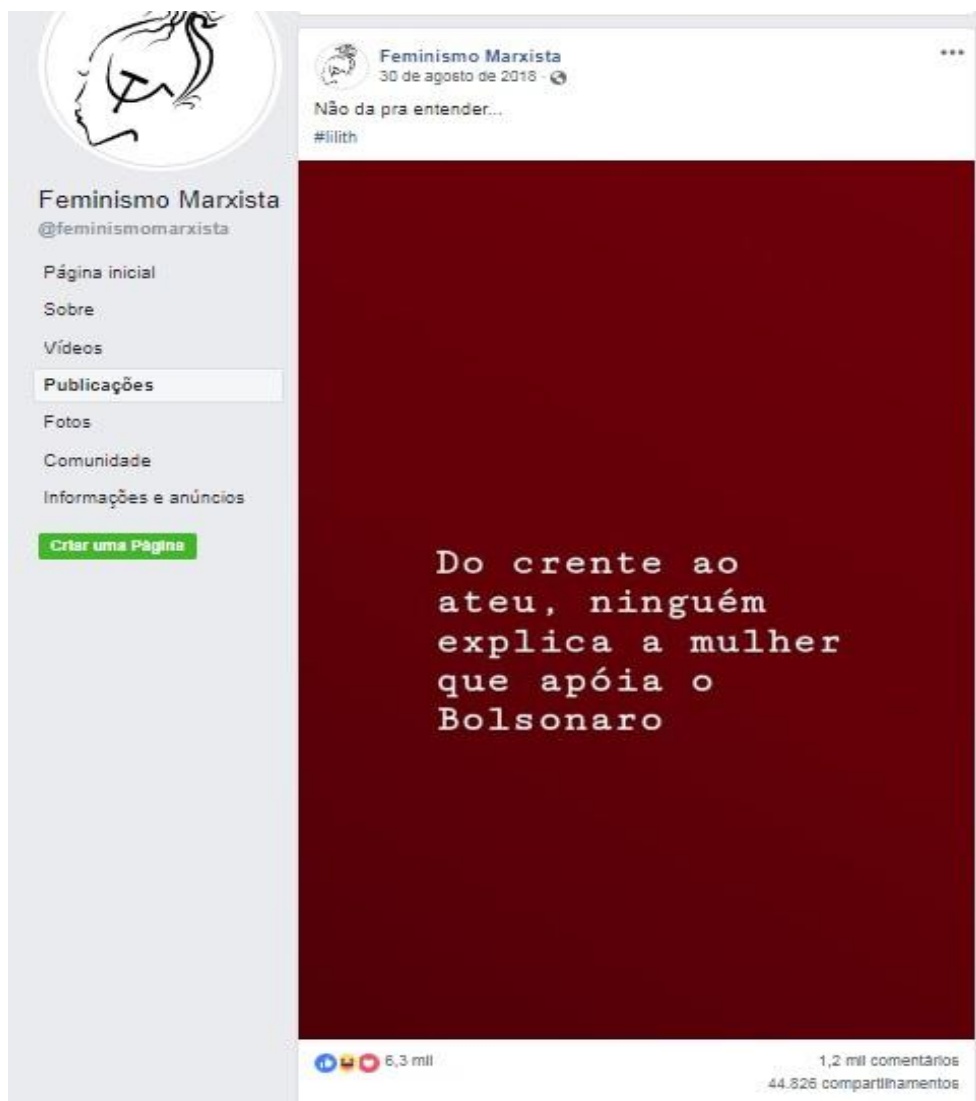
Feminismo Marxista
@feminismomarxista

Página inicial
Sobre
Vídeos
Publicações
Fotos
Comunidade
Informações e anúncios

Criar uma Página

Feminismo Marxista
30 de agosto de 2018 ·

Não da pra entender...
#lilith

Do crente ao ateu, ninguém explica a mulher que apóia o Bolsonaro

6,3 mil

1,2 mil comentários
44.826 compartilhamentos